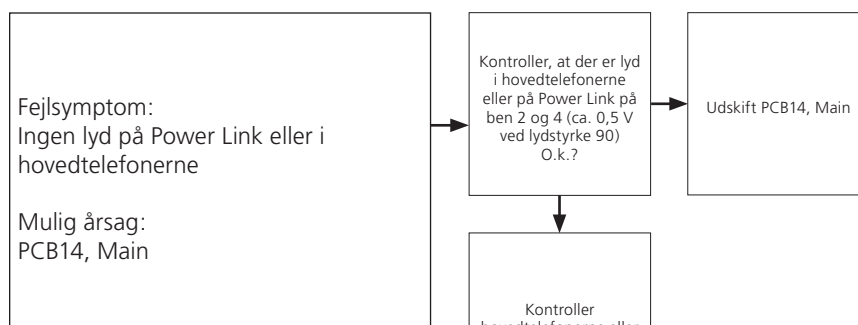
Fejlsymptom:
Ingen lyd på Power Link eller i hovedtelefonerne

Mulig årsag:
PCB14, Main

Kontroller, at der er lyd i hovedtelefonerne eller på Power Link på ben 2 og 4 (ca. 0,5 V ved lydstyrke 90)
O.k.?

Udskift PCB14, Main

Kontroller
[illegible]